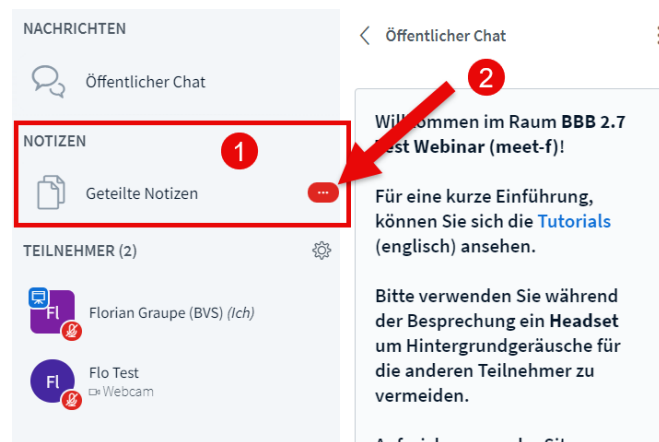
NACHRICHTEN

Öffentlicher Chat

NOTIZEN

1

Geteilte Notizen

···

TEILNEHMER (2)

Fl

Florian Graupe (BVS) *(Ich)*

Fl

Flo Test

Webcam

Öffentlicher Chat

2

Will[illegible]ommen im Raum **BBB 2.7 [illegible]est Webinar (meet-f)**!

Für eine kurze Einführung, können Sie sich die Tutorials (englisch) ansehen.

Bitte verwenden Sie während der Besprechung ein **Headset** um Hintergrundgeräusche für die anderen Teilnehmer zu vermeiden.

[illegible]